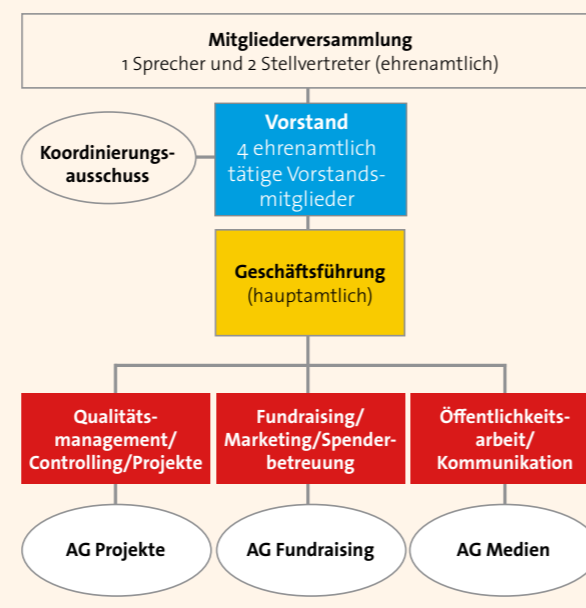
Mitgliederversammlung
1 Sprecher und 2 Stellvertreter (ehrenamtlich)

Koordinierungsausschuss

Vorstand
4 ehrenamtlich tätige Vorstandsmitglieder

Geschäftsführung
(hauptamtlich)

Qualitätsmanagement/ Controlling/Projekte

Fundraising/ Marketing/Spenderbetreuung

Öffentlichkeitsarbeit/ Kommunikation

AG Projekte

AG Fundraising

AG Medien